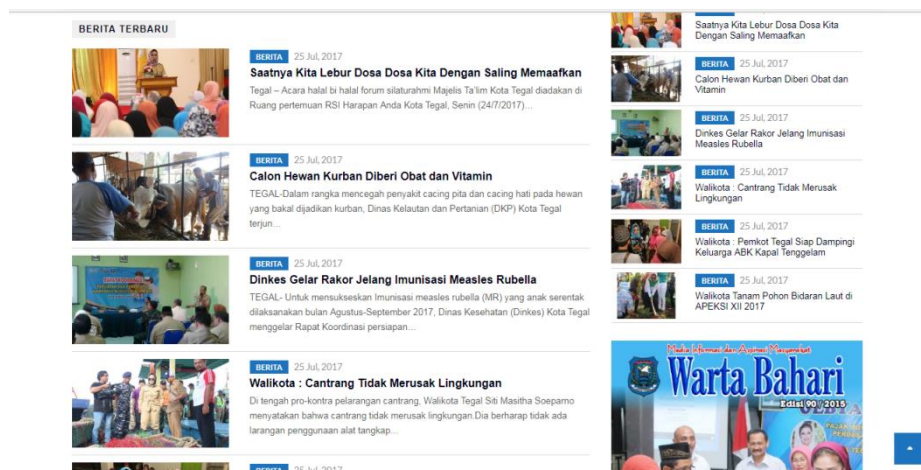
BERITA TERBARU

BERITA 25 Jul, 2017
Saatnya Kita Lebur Dosa Dosa Kita Dengan Saling Memaafkan
Tegal – Acara halal bi halal forum silaturahmi Majelis Ta'lim Kota Tegal diadakan di Ruang pertemuan RSI Harapan Anda Kota Tegal, Senin (24/7/2017)...

BERITA 25 Jul, 2017
Calon Hewan Kurban Diberi Obat dan Vitamin
TEGAL-Dalam rangka mencegah penyakit cacing pita dan cacing hati pada hewan yang bakal dijadikan kurban, Dinas Kelautan dan Pertanian (DKP) Kota Tegal terjun...

BERITA 25 Jul, 2017
Dinkes Gelar Rakor Jelang Imunisasi Measles Rubella
TEGAL- Untuk mensukseskan Imunisasi measles rubella (MR) yang anak serentak dilaksanakan bulan Agustus-September 2017, Dinas Kesehatan (Dinkes) Kota Tegal menggelar Rapat Koordinasi persiapan...

BERITA 25 Jul, 2017
Walikota : Cantrang Tidak Merusak Lingkungan
Di tengah pro-kontra pelarangan cantrang, Walikota Tegal Siti Masitha Soeparno menyatakan bahwa cantrang tidak merusak lingkungan.Dia berharap tidak ada larangan penggunaan alat tangkap...

BERITA 25 Jul, 2017

Saatnya Kita Lebur Dosa Dosa Kita Dengan Saling Memaafkan

BERITA 25 Jul, 2017
Calon Hewan Kurban Diberi Obat dan Vitamin

BERITA 25 Jul, 2017
Dinkes Gelar Rakor Jelang Imunisasi Measles Rubella

BERITA 25 Jul, 2017
Walikota : Cantrang Tidak Merusak Lingkungan

BERITA 25 Jul, 2017
Walikota : Pemkot Tegal Siap Dampingi Keluarga ABK Kapal Tenggelam

BERITA 25 Jul, 2017
Walikota Tanam Pohon Bidaran Laut di APEKSI XII 2017

Media Informasi dan Aspirasi Masyarakat
Warta Bahari
Edisi 90 / 2015